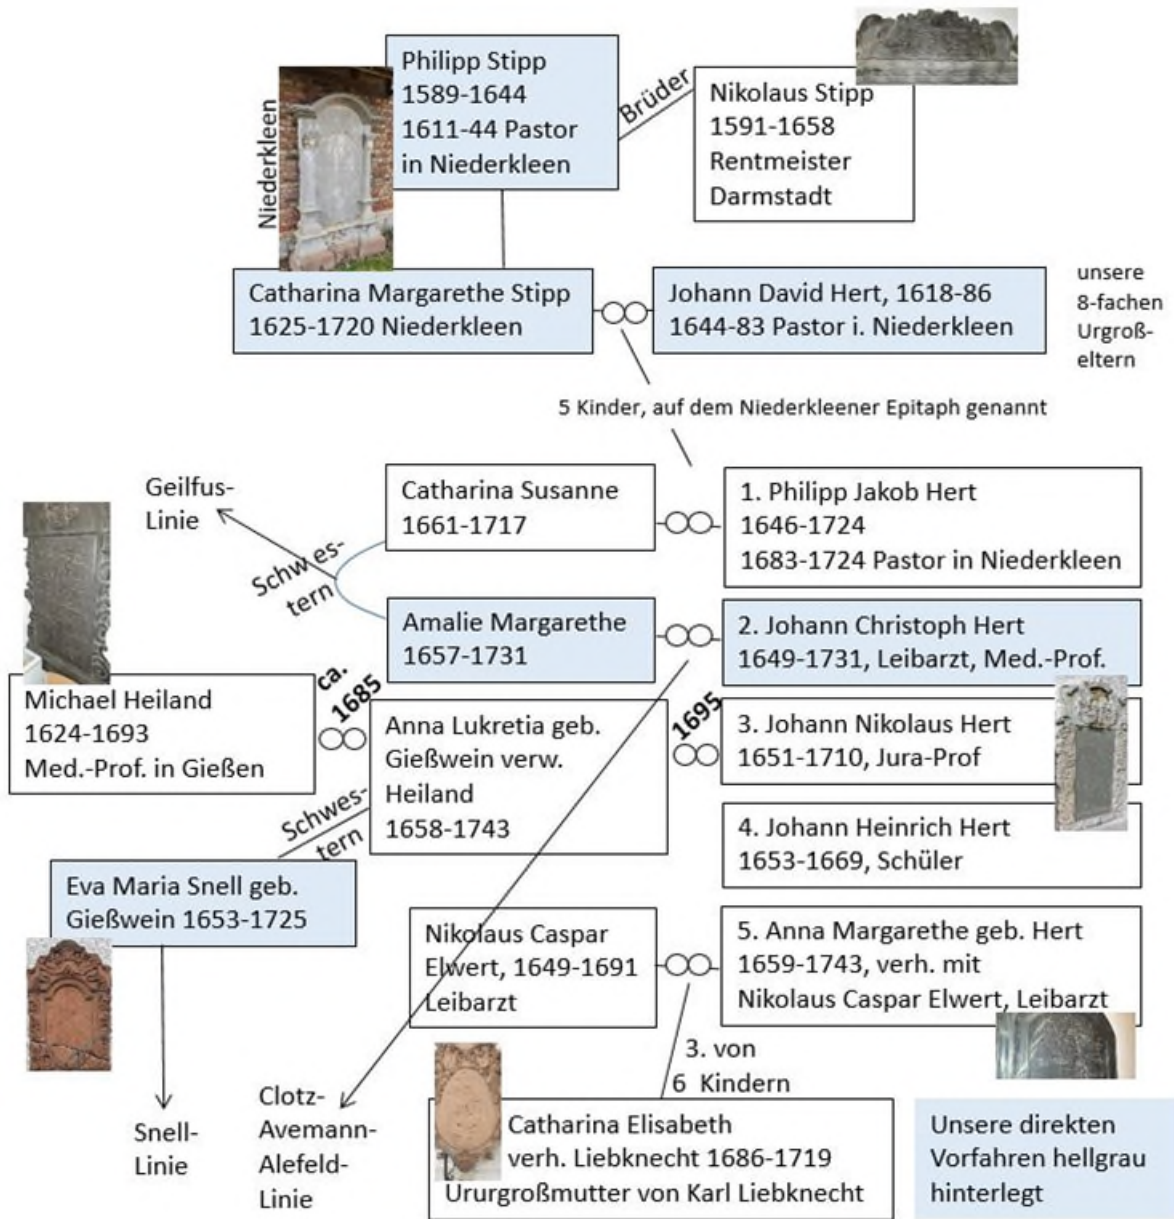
Philipp Stipp
1589-1644
1611-44 Pastor
in Niederkleen

Niederkleen

Brüder

Nikolaus Stipp
1591-1658
Rentmeister
Darmstadt

Catharina Margarethe Stipp
1625-1720 Niederkleen

Johann David Hert, 1618-86
1644-83 Pastor i. Niederkleen

unsere 8-fachen Urgroßeltern

5 Kinder, auf dem Niederkleener Epitaph genannt

Geilfus-Linie

Catharina Susanne
1661-1717

1. Philipp Jakob Hert
1646-1724
1683-1724 Pastor in Niederkleen

Schwestern

Amalie Margarethe
1657-1731

2. Johann Christoph Hert
1649-1731, Leibarzt, Med.-Prof.

Michael Heiland
1624-1693
Med.-Prof. in Gießen

ca. 1685

Anna Lukretia geb. Gießwein verw. Heiland
1658-1743

1695

3. Johann Nikolaus Hert
1651-1710, Jura-Prof

Schwestern

4. Johann Heinrich Hert
1653-1669, Schüler

Eva Maria Snell geb.
Gießwein 1653-1725

Nikolaus Caspar
Elwert, 1649-1691
Leibarzt

5. Anna Margarethe geb. Hert
1659-1743, verh. mit
Nikolaus Caspar Elwert, Leibarzt

3. von
6 Kindern

Snell-Linie

Clotz-Avemann-Alefeld-Linie

Catharina Elisabeth
verh. Liebknecht 1686-1719
Ururgroßmutter von Karl Liebknecht

Unsere direkten Vorfahren hellgrau hinterlegt